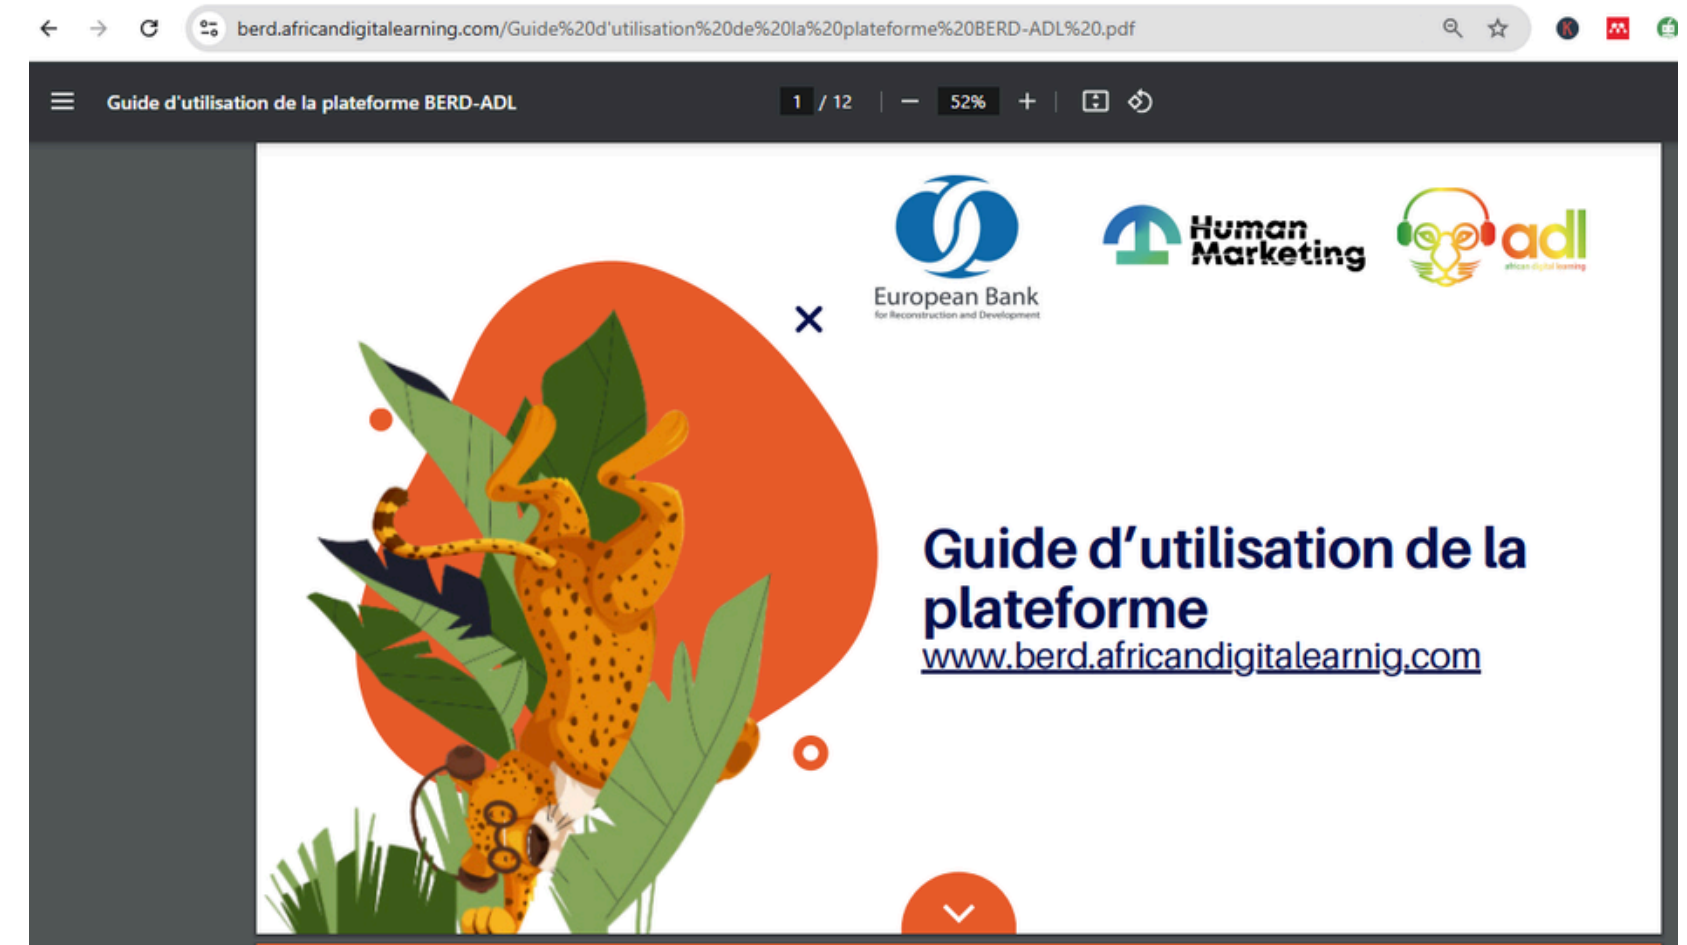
berd.africandigitallearning.com/Guide%20d'utilisation%20de%20la%20plateforme%20BERD-ADL%20.pdf

Guide d'utilisation de la plateforme BERD-ADL

1 / 12

52%

European Bank
for Reconstruction and Development

Human Marketing

adl
african digital learning

Guide d'utilisation de la plateforme
www.berd.africandigitalearnig.com